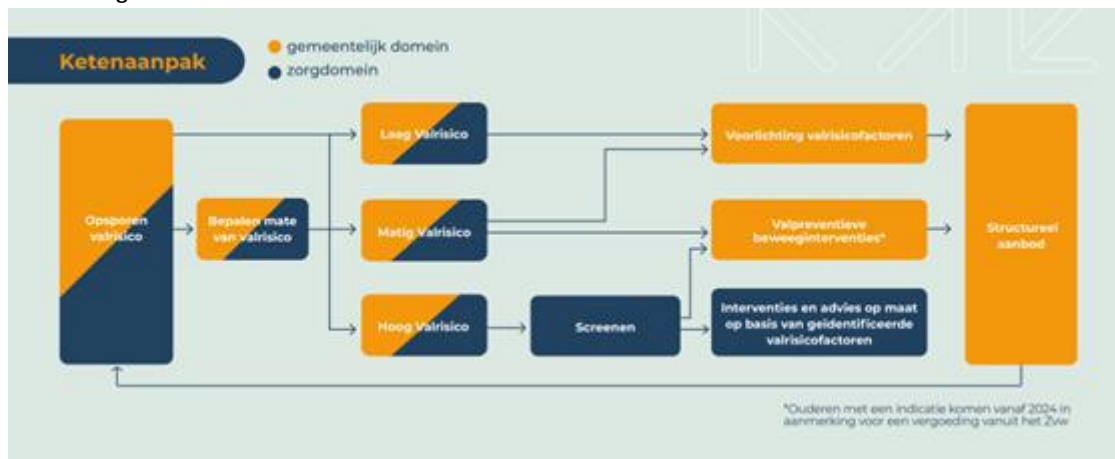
Ketenaanpak
gemeentelijk domein
zorgdomein

Opsporen valrisico
Bepalen mate van valrisico
Laag Valrisico
Matig Valrisico
Hoog Valrisico
Screenen
Voorlichting valrisicofactoren
Valpreventieve beweeginterventies*
Interventies en advies op maat op basis van geïdentificeerde valrisicofactoren
Structureel aanbod

*Ouderen met een indicatie komen vanaf 2024 in aanmerking voor een vergoeding vanuit het Zvw